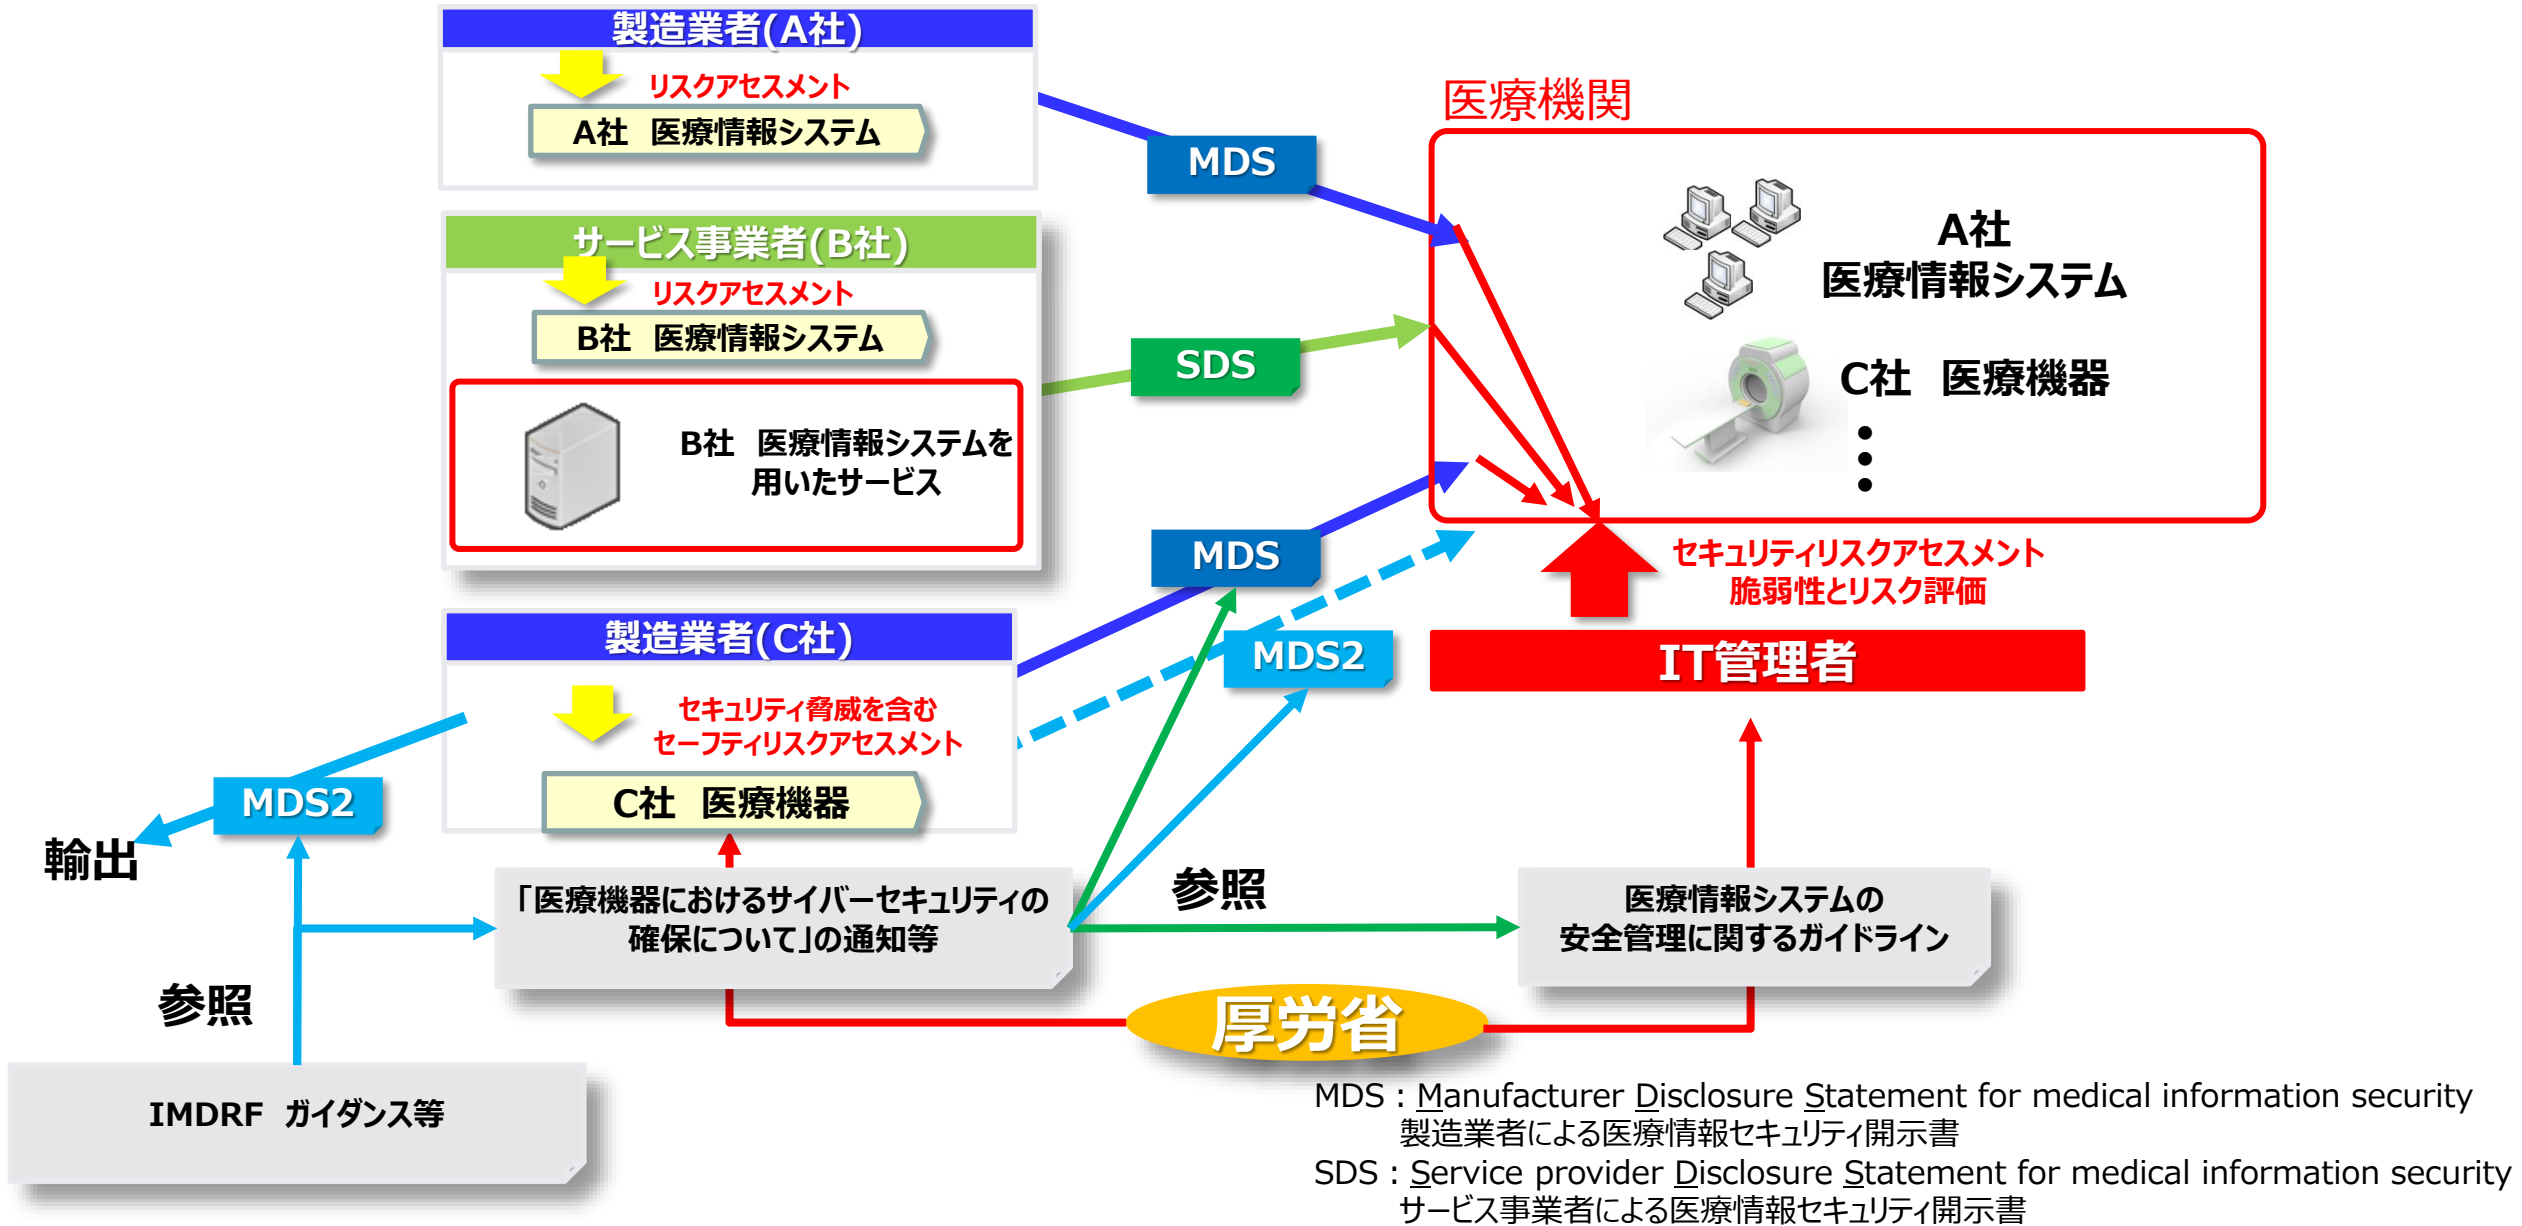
製造業者(A社)

リスクアセスメント

A社　医療情報システム

サービス事業者(B社)

リスクアセスメント

B社　医療情報システム

B社　医療情報システムを用いたサービス

製造業者(C社)

セキュリティ脅威を含むセーフティリスクアセスメント

C社　医療機器

MDS

SDS

MDS

MDS2

MDS2

医療機関

A社 医療情報システム

C社　医療機器

セキュリティリスクアセスメント
脆弱性とリスク評価

IT管理者

輸出

「医療機器におけるサイバーセキュリティの確保について」の通知等

参照

医療情報システムの安全管理に関するガイドライン

参照

厚労省

IMDRF　ガイダンス等

MDS : Manufacturer Disclosure Statement for medical information security
製造業者による医療情報セキュリティ開示書
SDS : Service provider Disclosure Statement for medical information security
サービス事業者による医療情報セキュリティ開示書